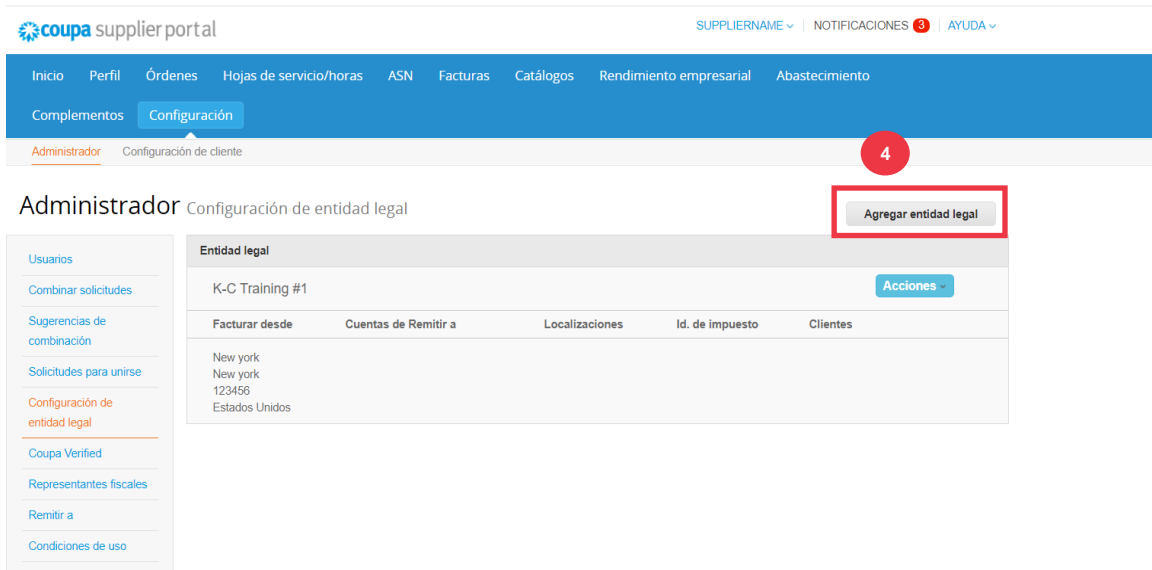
coupa supplier portal

SUPPLIERNAME | NOTIFICACIONES 3 | AYUDA

Inicio Perfil Órdenes Hojas de servicio/horas ASN Facturas Catálogos Rendimiento empresarial Abastecimiento

Complementos Configuración

Administrador Configuración de cliente

4

Administrador Configuración de entidad legal

Agregar entidad legal

Usuarios

Combinar solicitudes

Sugerencias de combinación

Solicitudes para unirse

Configuración de entidad legal

Coupa Verified

Representantes fiscales

Remitir a

Condiciones de uso

Entidad legal

K-C Training #1

Acciones

| Facturar desde | Cuentas de Remitir a | Localizaciones | Id. de impuesto | Clientes |
|---|---|---|---|---|
| New york New york 123456 Estados Unidos | | | | |